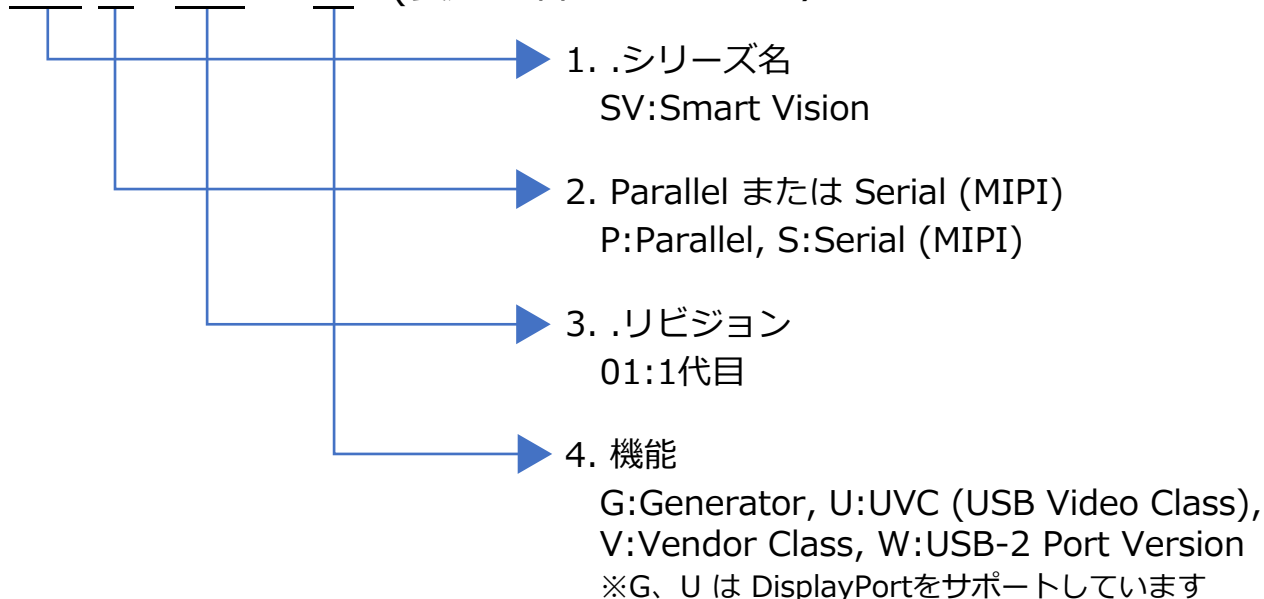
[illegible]

1. .シリーズ名
SV:Smart Vision

2. Parallel または Serial (MIPI)
P:Parallel, S:Serial (MIPI)

3. .リビジョン
01:1代目

4. 機能
G:Generator, U:UVC (USB Video Class), V:Vendor Class, W:USB-2 Port Version
※G、U は DisplayPortをサポートしています